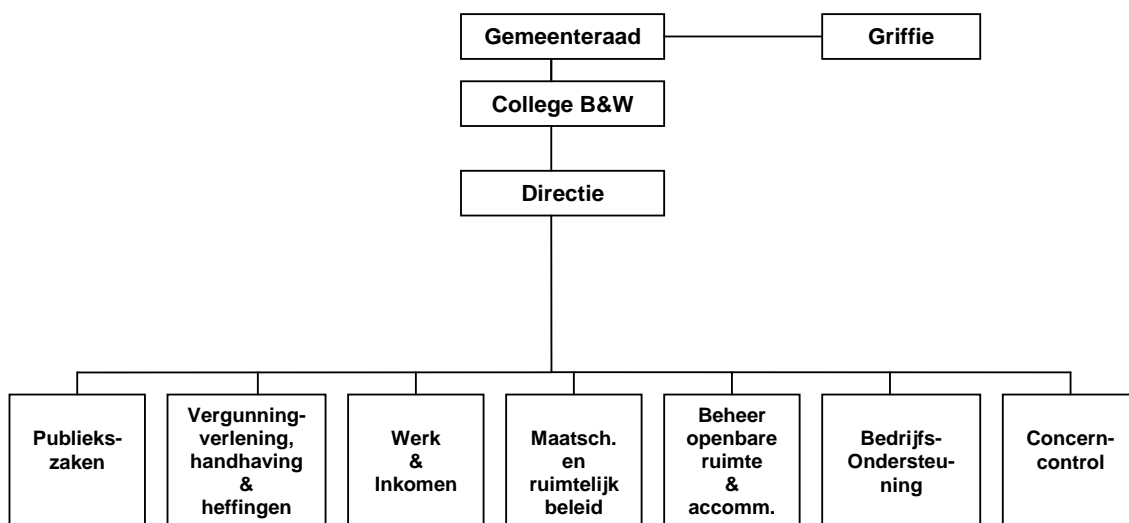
Gemeenteraad

Griffie

College B&W

Directie

Publiekszaken

Vergunningverlening, handhaving & heffingen

Werk & Inkomen

Maatsch. en ruimtelijk beleid

Beheer openbare ruimte & accomm.

Bedrijfs-Ondersteuning

Concern-control